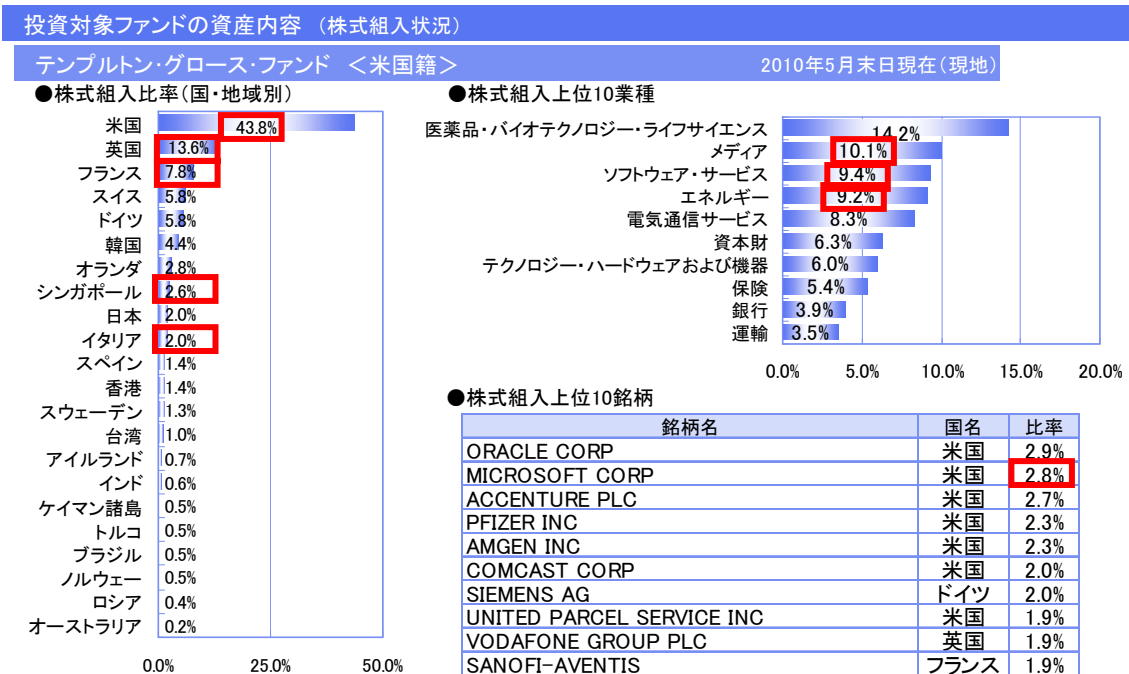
投資対象ファンドの資産内容 （株式組入状況）

テンプルトン・グロース・ファンド ＜米国籍＞

2010年5月末日現在（現地）

●株式組入比率（国・地域別）

米国 43.8%
英国 13.6%
フランス 7.8%
スイス 5.8%
ドイツ 5.8%
韓国 4.4%
オランダ 2.8%
シンガポール 2.6%
日本 2.0%
イタリア 2.0%
スペイン 1.4%
香港 1.4%
スウェーデン 1.3%
台湾 1.0%
アイルランド 0.7%
インド 0.6%
ケイマン諸島 0.5%
トルコ 0.5%
ブラジル 0.5%
ノルウェー 0.5%
ロシア 0.4%
オーストラリア 0.2%

0.0% 25.0% 50.0%

●株式組入上位10業種

医薬品・バイオテクノロジー・ライフサイエンス 14.2%
メディア 10.1%
ソフトウェア・サービス 9.4%
エネルギー 9.2%
電気通信サービス 8.3%
資本財 6.3%
テクノロジー・ハードウェアおよび機器 6.0%
保険 5.4%
銀行 3.9%
運輸 3.5%

0.0% 5.0% 10.0% 15.0% 20.0%

●株式組入上位10銘柄

| 銘柄名 | 国名 | 比率 |
|---|---|---|
| ORACLE CORP | 米国 | 2.9% |
| MICROSOFT CORP | 米国 | 2.8% |
| ACCENTURE PLC | 米国 | 2.7% |
| PFIZER INC | 米国 | 2.3% |
| AMGEN INC | 米国 | 2.3% |
| COMCAST CORP | 米国 | 2.0% |
| SIEMENS AG | ドイツ | 2.0% |
| UNITED PARCEL SERVICE INC | 米国 | 1.9% |
| VODAFONE GROUP PLC | 英国 | 1.9% |
| SANOFI-AVENTIS | フランス | 1.9% |